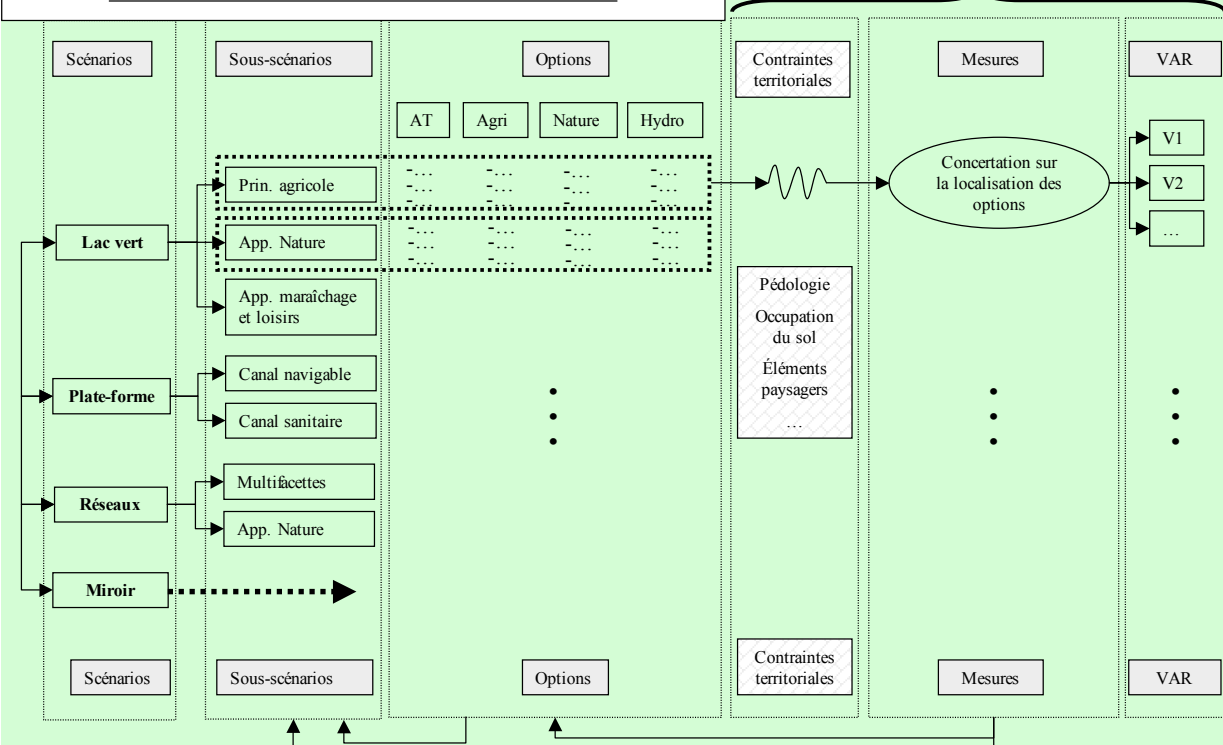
Scénarios

Sous-scénarios

Options

Contraintes territoriales

Mesures

VAR

AT

Agri

Nature

Hydro

Prin. agricole

-…
-…
-…

-…
-…
-…

-…
-…
-…

-…
-…
-…

App. Nature

-…
-…
-…

-…
-…
-…

-…
-…
-…

-…
-…
-…

Concertation sur la localisation des options

V1

V2

…

Lac vert

App. maraîchage et loisirs

Pédologie

Occupation du sol

Éléments paysagers

…

Plate-forme

Canal navigable

Canal sanitaire

Réseaux

Multifacettes

App. Nature

Miroir

Scénarios

Sous-scénarios

Options

Contraintes territoriales

Mesures

VAR